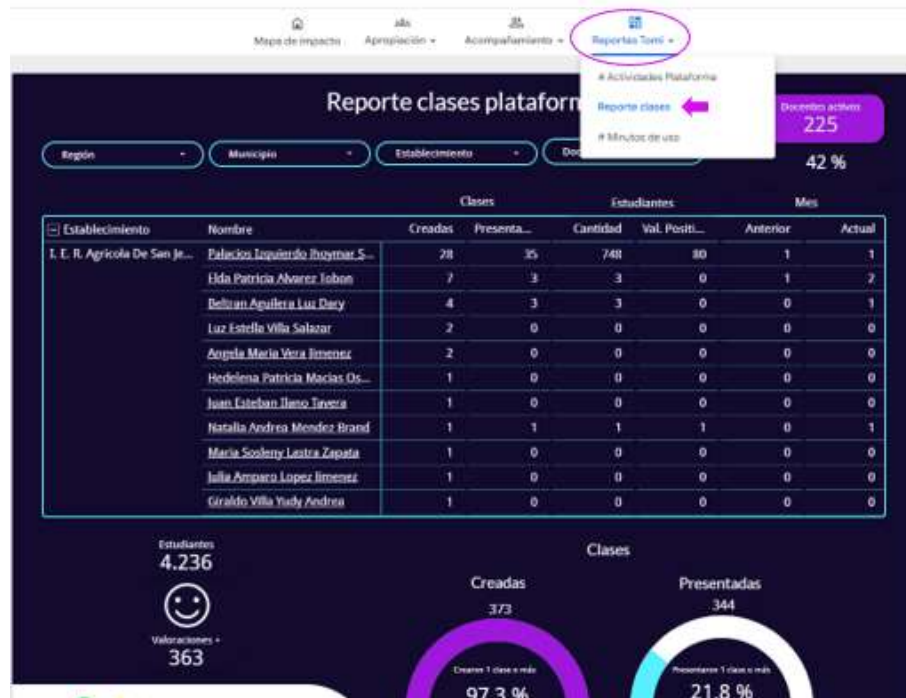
Mapa de impacto   Apropiación ▾   Acompañamiento ▾   Reportes Tomi ▾

# Actividades Plataforma
Reporte clases
# Minutos de uso

Reporte clases plataform

Docentes activos
225

42 %

Región ▾   Municipio ▾   Establecimiento ▾   Do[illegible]

| Establecimiento | Nombre | Clases Creadas | Clases Presenta... | Estudiantes Cantidad | Estudiantes Val. Positi... | Mes Anterior | Mes Actual |
|---|---|---|---|---|---|---|---|
| I. E. R. Agrícola De San Je... | Palacios Izquierdo Jhoymar S... | 28 | 35 | 748 | 80 | 1 | 1 |
| | Elda Patricia Alvarez Tobon | 7 | 3 | 3 | 0 | 1 | 2 |
| | Beltran Aguilera Luz Dary | 4 | 3 | 3 | 0 | 0 | 1 |
| | Luz Estella Villa Salazar | 2 | 0 | 0 | 0 | 0 | 0 |
| | Angela Maria Vera Jimenez | 2 | 0 | 0 | 0 | 0 | 0 |
| | Hedelena Patricia Macias Os... | 1 | 0 | 0 | 0 | 0 | 0 |
| | Juan Esteban Ilano Tavera | 1 | 0 | 0 | 0 | 0 | 0 |
| | Natalia Andrea Mendez Brand | 1 | 1 | 1 | 1 | 0 | 1 |
| | Maria Sosleny Lastra Zapata | 1 | 0 | 0 | 0 | 0 | 0 |
| | Julia Amparo Lopez Jimenez | 1 | 0 | 0 | 0 | 0 | 0 |
| | Giraldo Villa Yudy Andrea | 1 | 0 | 0 | 0 | 0 | 0 |

Estudiantes
4.236

Valoraciones +
363

Clases

Creadas
373
Crearon 1 clase o más
97,3 %

Presentadas
344
Presentaron 1 clase o más
21,8 %